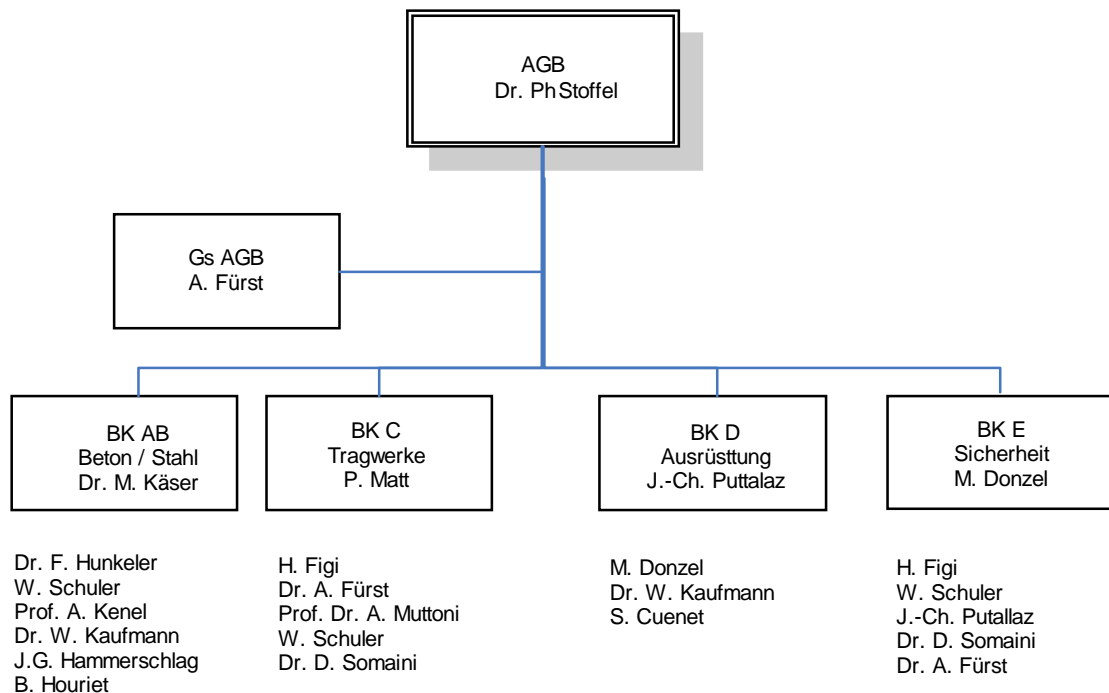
AGB
Dr. Ph Stoffel

Gs AGB
A. Fürst

BK AB
Beton / Stahl
Dr. M. Käser

BK C
Tragwerke
P. Matt

BK D
Ausrüsttung
J.-Ch. Puttalaz

BK E
Sicherheit
M. Donzel

Dr. F. Hunkeler
W. Schuler
Prof. A. Kenel
Dr. W. Kaufmann
J.G. Hammerschlag
B. Houriet

H. Figi
Dr. A. Fürst
Prof. Dr. A. Muttoni
W. Schuler
Dr. D. Somaini

M. Donzel
Dr. W. Kaufmann
S. Cuenet

H. Figi
W. Schuler
J.-Ch. Putallaz
Dr. D. Somaini
Dr. A. Fürst